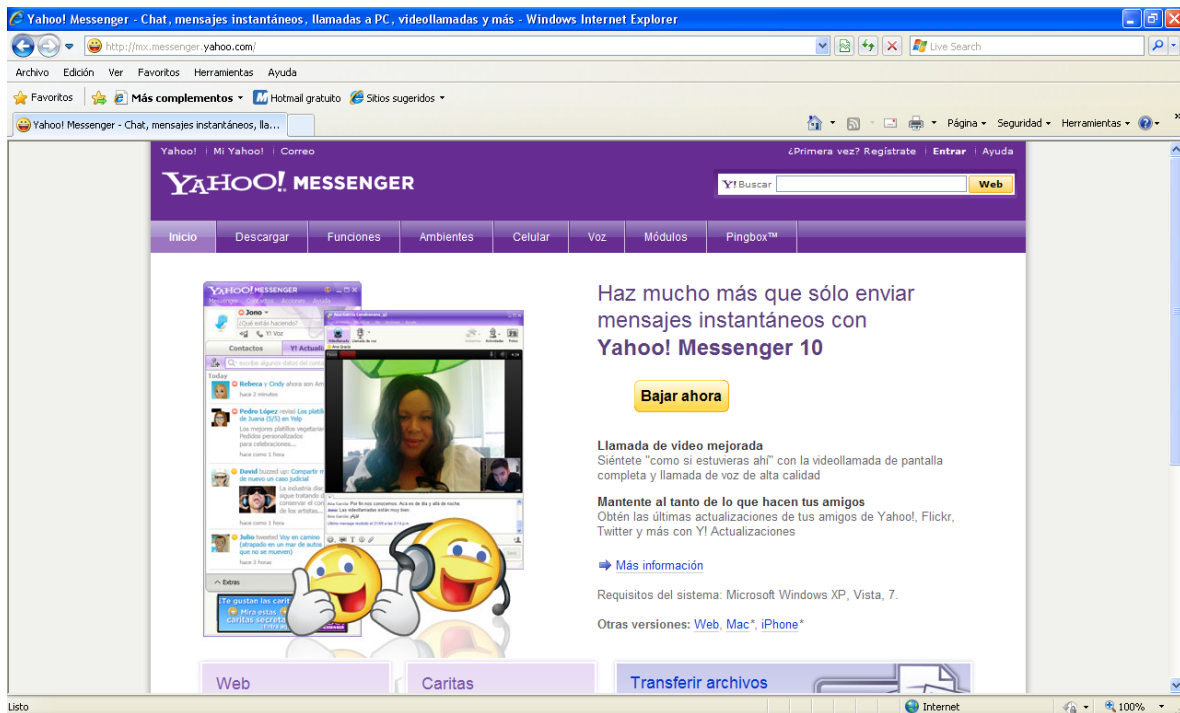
Yahoo! Messenger - Chat, mensajes instantáneos, llamadas a PC, videollamadas y más - Windows Internet Explorer

http://mx.messenger.yahoo.com/

Live Search

Archivo Edición Ver Favoritos Herramientas Ayuda

Favoritos | Más complementos ▾ Hotmail gratuito Sitios sugeridos ▾

Yahoo! Messenger - Chat, mensajes instantáneos, lla...

Página ▾ Seguridad ▾ Herramientas ▾

Yahoo! | Mi Yahoo! | Correo

¿Primera vez? Regístrate | Entrar | Ayuda

YAHOO! MESSENGER

Y! Buscar Web

Inicio Descargar Funciones Ambientes Celular Voz Módulos Pingbox™

Haz mucho más que sólo enviar mensajes instantáneos con Yahoo! Messenger 10

Bajar ahora

Llamada de video mejorada
Siéntete "como si estuvieras ahí" con la videollamada de pantalla completa y llamada de voz de alta calidad

Mantente al tanto de lo que hacen tus amigos
Obtén las últimas actualizaciones de tus amigos de Yahoo!, Flickr, Twitter y más con Y! Actualizaciones

Más información

Requisitos del sistema: Microsoft Windows XP, Vista, 7.

Otras versiones: Web, Mac*, iPhone*

Web

Caritas

Transferir archivos

Listo

Internet

100%